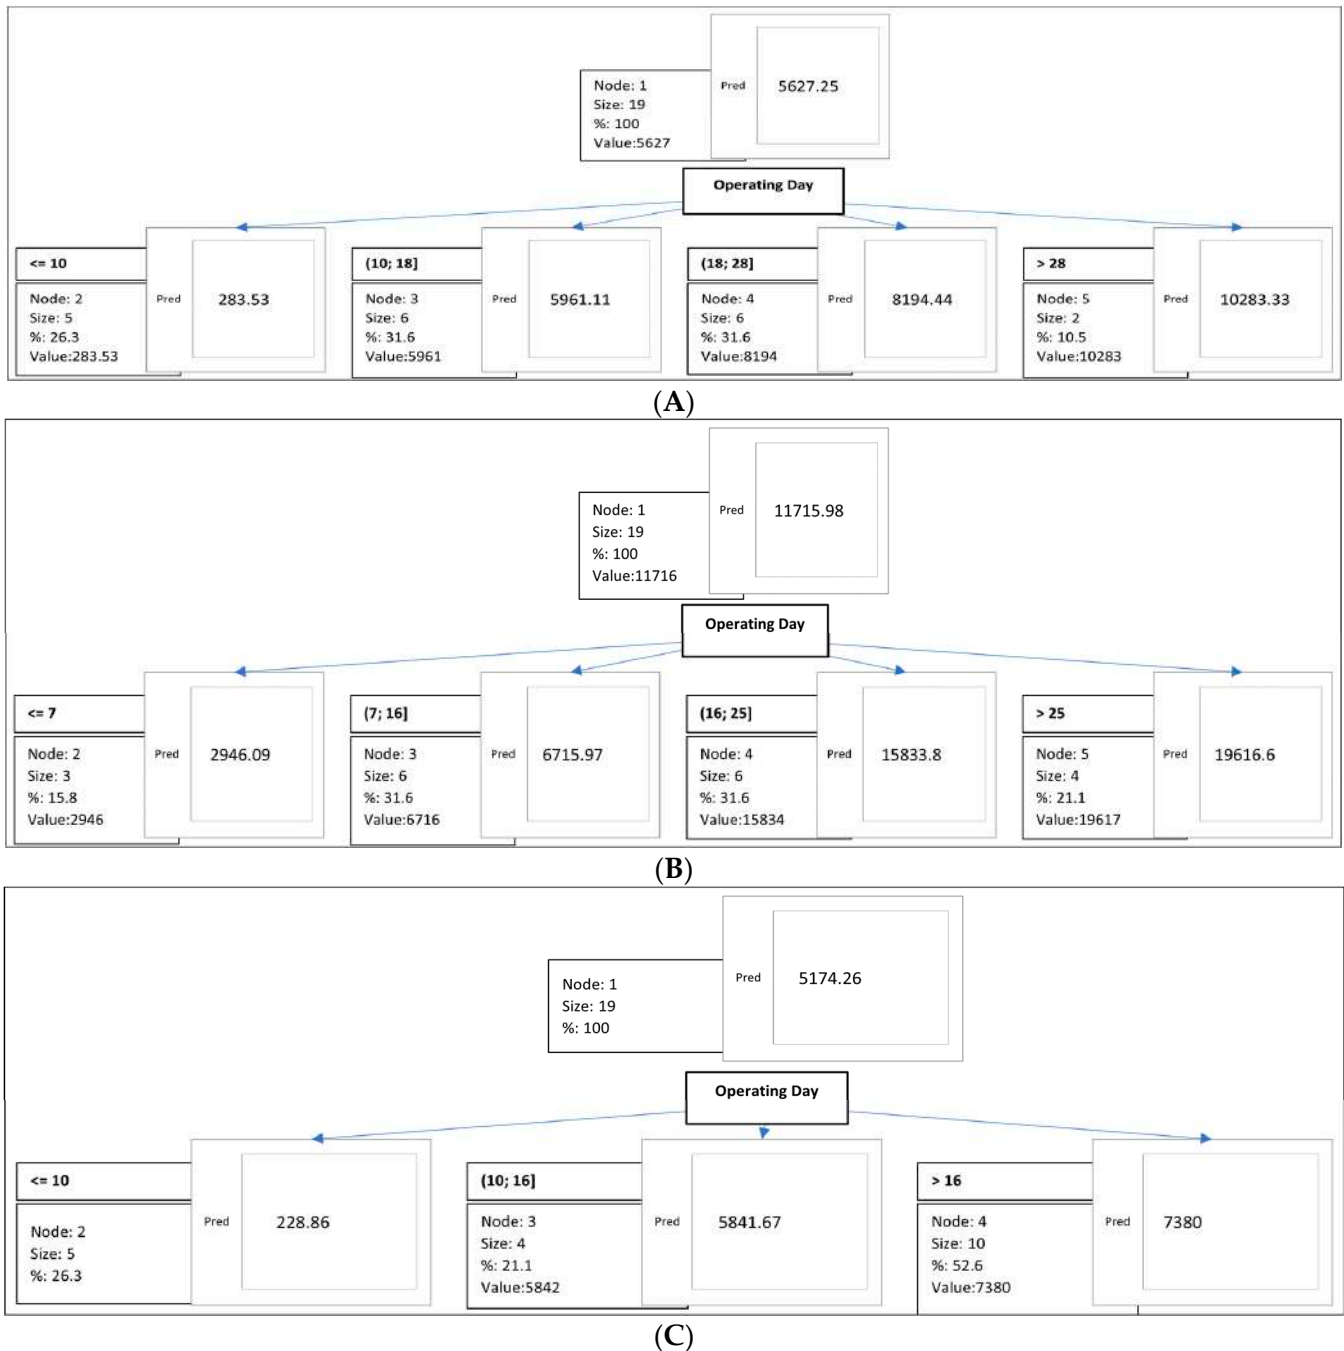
Node: 1
Size: 19
%: 100
Value:5627

Pred 5627.25

Operating Day

<= 10
Node: 2
Size: 5
%: 26.3
Value:283.53
Pred 283.53

(10; 18]
Node: 3
Size: 6
%: 31.6
Value:5961
Pred 5961.11

(18; 28]
Node: 4
Size: 6
%: 31.6
Value:8194
Pred 8194.44

> 28
Node: 5
Size: 2
%: 10.5
Value:10283
Pred 10283.33

(A)

Node: 1
Size: 19
%: 100
Value:11716

Pred 11715.98

Operating Day

<= 7
Node: 2
Size: 3
%: 15.8
Value:2946
Pred 2946.09

(7; 16]
Node: 3
Size: 6
%: 31.6
Value:6716
Pred 6715.97

(16; 25]
Node: 4
Size: 6
%: 31.6
Value:15834
Pred 15833.8

> 25
Node: 5
Size: 4
%: 21.1
Value:19617
Pred 19616.6

(B)

Node: 1
Size: 19
%: 100

Pred 5174.26

Operating Day

<= 10
Node: 2
Size: 5
%: 26.3
Pred 228.86

(10; 16]
Node: 3
Size: 4
%: 21.1
Value:5842
Pred 5841.67

> 16
Node: 4
Size: 10
%: 52.6
Value:7380
Pred 7380

(C)